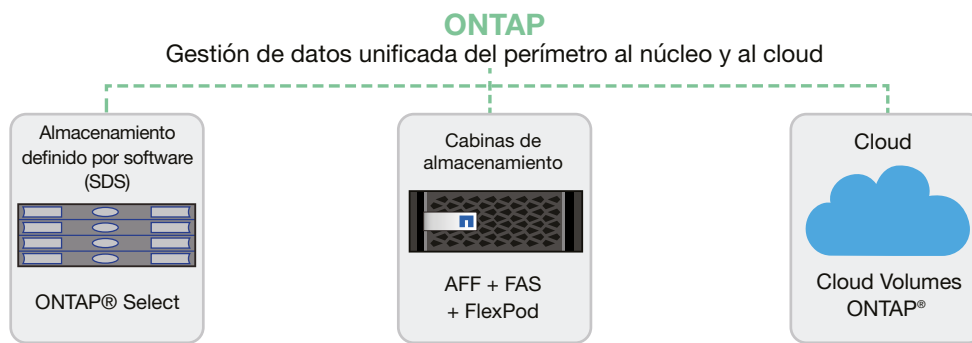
ONTAP
Gestión de datos unificada del perímetro al núcleo y al cloud

Almacenamiento definido por software (SDS)

ONTAP® Select

Cabinas de almacenamiento

AFF + FAS + FlexPod

Cloud

Cloud Volumes ONTAP®